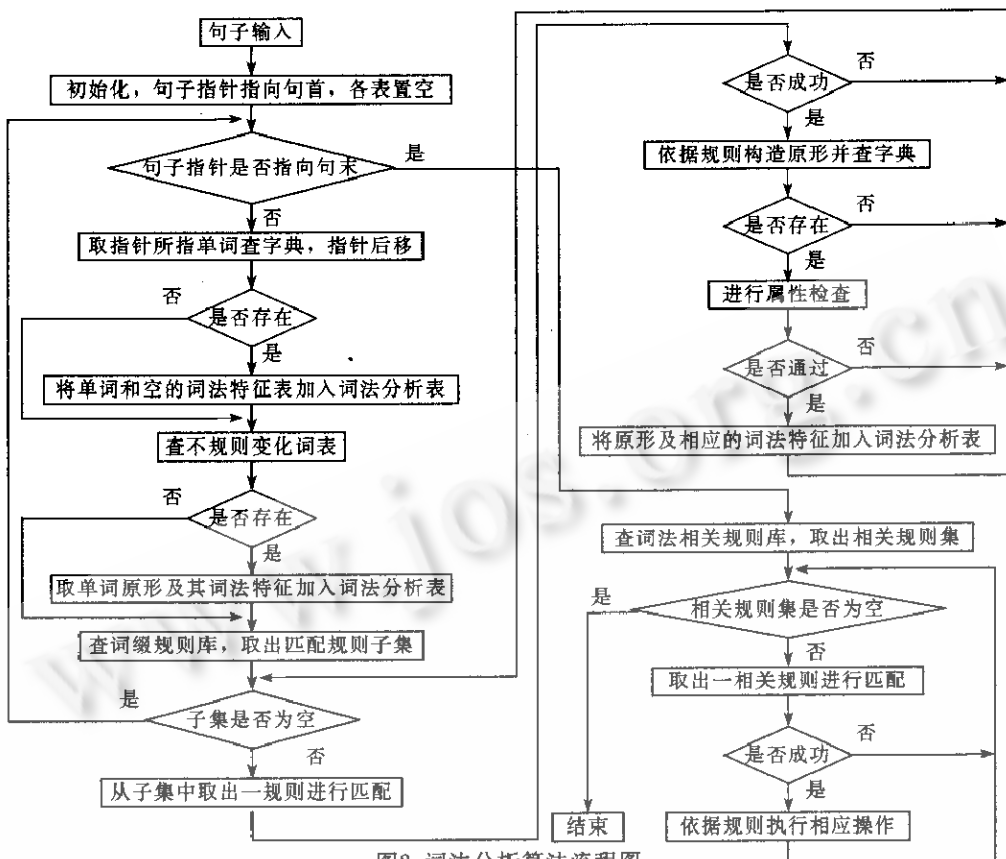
句子输入

初始化，句子指针指向句首，各表置空

句子指针是否指向句末

是

否

取指针所指单词查字典，指针后移

否

是否存在

是

将单词和空的词法特征表加入词法分析表

查不规则变化词表

否

是否存在

是

取单词原形及其词法特征加入词法分析表

查词缀规则库，取出匹配规则子集

是

子集是否为空

否

从子集中取出一规则进行匹配

是否成功

否

是

依据规则构造原形并查字典

是否存在

否

是

进行属性检查

是否通过

否

是

将原形及相应的词法特征加入词法分析表

查词法相关规则库，取出相关规则集

是

相关规则集是否为空

否

取出一相关规则进行匹配

是否成功

否

是

结束

依据规则执行相应操作

图2 词法分析算法流程图